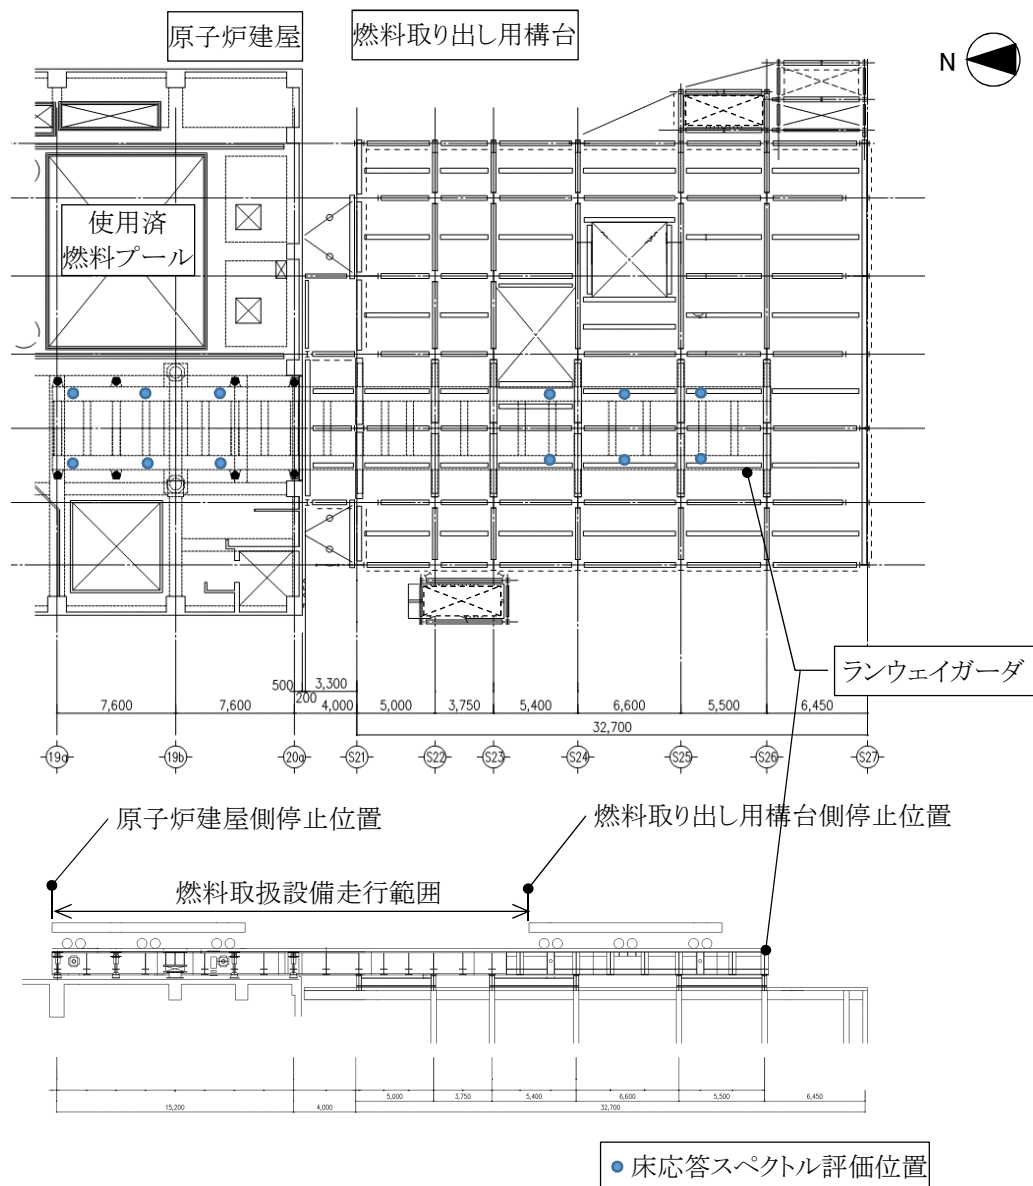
原子炉建屋

燃料取り出し用構台

N

使用済
燃料プール

ランウェイガーダ

500
200
3,300
4,000

7,600
7,600
5,000
3,750
5,400
6,600
5,500
6,450
32,700

19a
19b
20a
S21
S22
S23
S24
S25
S26
S27

原子炉建屋側停止位置

燃料取り出し用構台側停止位置

燃料取扱設備走行範囲

5,000
3,750
5,400
6,600
5,500
6,450
15,200
4,000
32,700

床応答スペクトル評価位置